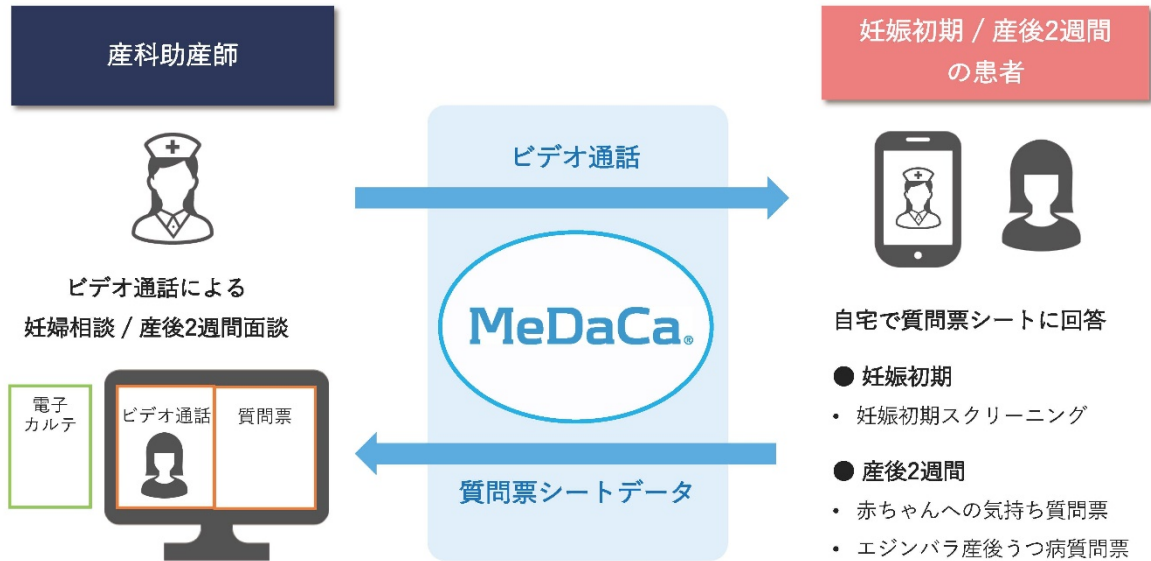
産科助産師

ビデオ通話による
妊婦相談 / 産後2週間面談

電子
カルテ

ビデオ通話

質問票

ビデオ通話

MeDaCa

質問票シートデータ

妊娠初期 / 産後2週間
の患者

自宅で質問票シートに回答

● 妊娠初期
• 妊娠初期スクリーニング

● 産後2週間
• 赤ちゃんへの気持ち質問票
• エジンバラ産後うつ病質問票